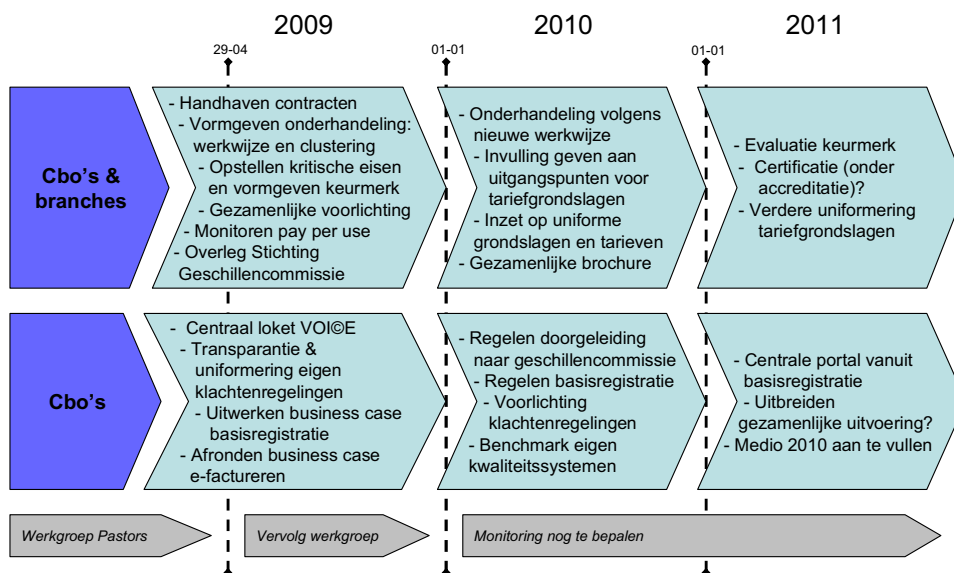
2009

2010

2011

29-04

01-01

01-01

Cbo's & branches

- Handhaven contracten
- Vormgeven onderhandeling: werkwijze en clustering
- Opstellen kritische eisen en vormgeven keurmerk
- Gezamenlijke voorlichting
- Monitoren pay per use
- Overleg Stichting Geschillencommissie

- Onderhandeling volgens nieuwe werkwijze
- Invulling geven aan uitgangspunten voor tariefgrondslagen
- Inzet op uniforme grondslagen en tarieven
- Gezamenlijke brochure

- Evaluatie keurmerk
- Certificatie (onder accreditatie)?
- Verdere uniformering tariefgrondslagen

Cbo's

- Centraal loket VOI©E
- Transparantie & uniformering eigen klachtenregelingen
- Uitwerken business case basisregistratie
- Afronden business case e-factureren

- Regelen doorgeleiding naar geschillencommissie
- Regelen basisregistratie
- Voorlichting klachtenregelingen
- Benchmark eigen kwaliteitssystemen

- Centrale portal vanuit basisregistratie
- Uitbreiden gezamenlijke uitvoering?
- Medio 2010 aan te vullen

Werkgroep Pastors

Vervolg werkgroep

Monitoring nog te bepalen